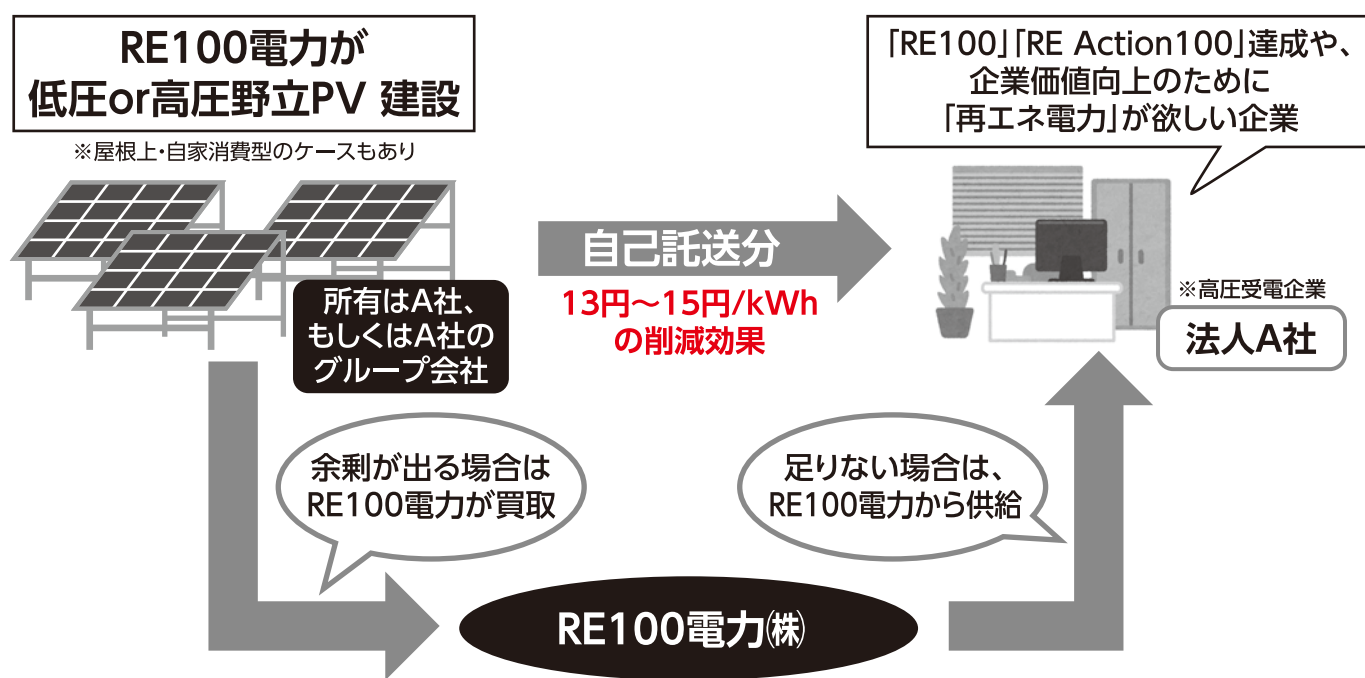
RE100電力が
低圧or高圧野立PV 建設

※屋根上・自家消費型のケースもあり

所有はA社、
もしくはA社の
グループ会社

「RE100」「RE Action100」達成や、
企業価値向上のために
「再エネ電力」が欲しい企業

自己託送分

13円～15円/kWh
の削減効果

※高圧受電企業

法人A社

余剰が出る場合は
RE100電力が買取

足りない場合は、
RE100電力から供給

RE100電力㈱